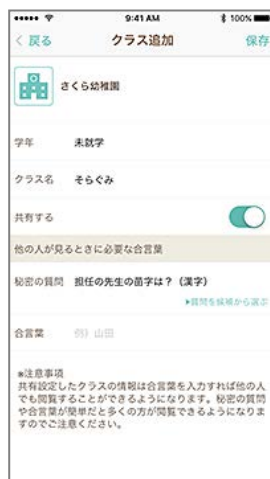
••••• 9:41 AM 100%

< 戻る クラス追加 保存

さくら幼稚園

学年 未就学

クラス名 そらぐみ

共有する

他の人が見るときに必要な合言葉

秘密の質問 担任の先生の苗字は？（漢字）

▸質問を候補から選ぶ

合言葉 例）山田

※注意事項
共有設定したクラスの情報は合言葉を入力すれば他の人でも閲覧することができるようになります。秘密の質問や合言葉が簡単だと多くの方が閲覧できるようになりますのでご注意ください。